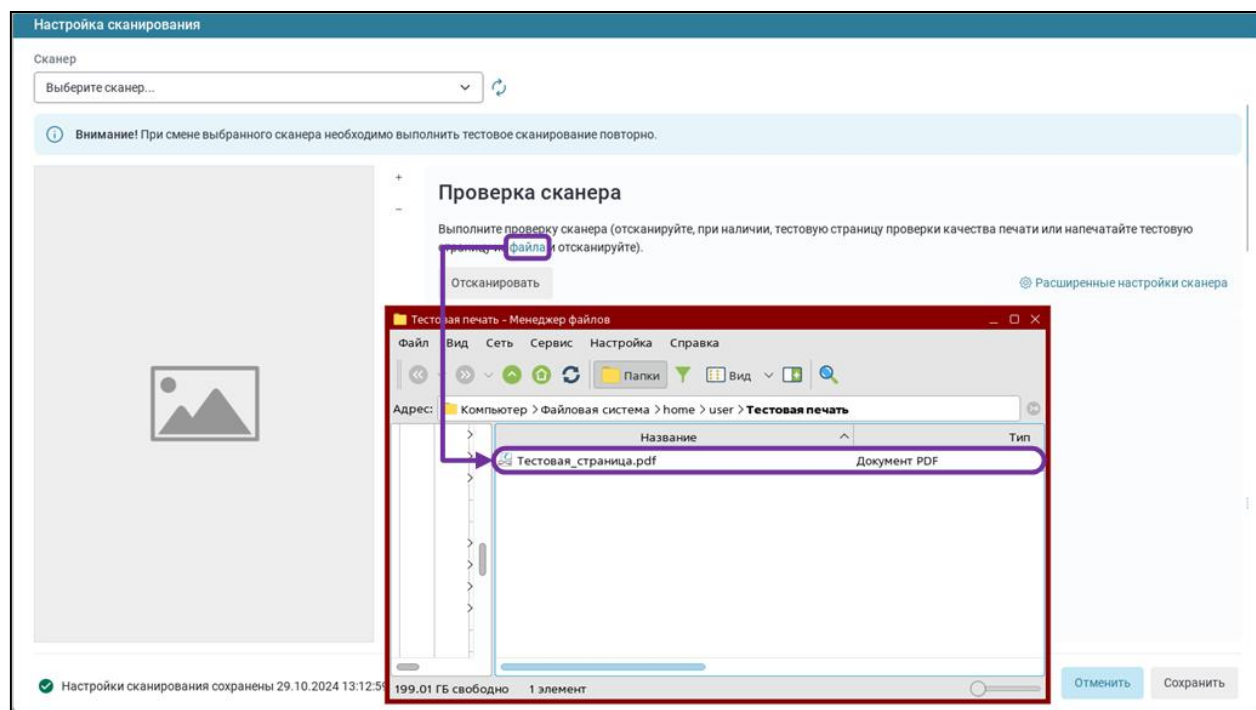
Настройка сканирования

Сканер

Выберите сканер...

Внимание! При смене выбранного сканера необходимо выполнить тестовое сканирование повторно.

+

−

Проверка сканера

Выполните проверку сканера (отсканируйте, при наличии, тестовую страницу проверки качества печати или напечатайте тестовую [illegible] файла и отсканируйте).

Отсканировать

Расширенные настройки сканера

Тестовая печать - Менеджер файлов

Файл Вид Сеть Сервис Настройка Справка

Папки Вид

Адрес: Компьютер > Файловая система > home > user > Тестовая печать

| Название | Тип |
|---|---|
| Тестовая_страница.pdf | Документ PDF |

199.01 ГБ свободно 1 элемент

Настройки сканирования сохранены 29.10.2024 13:12:5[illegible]

Отменить Сохранить